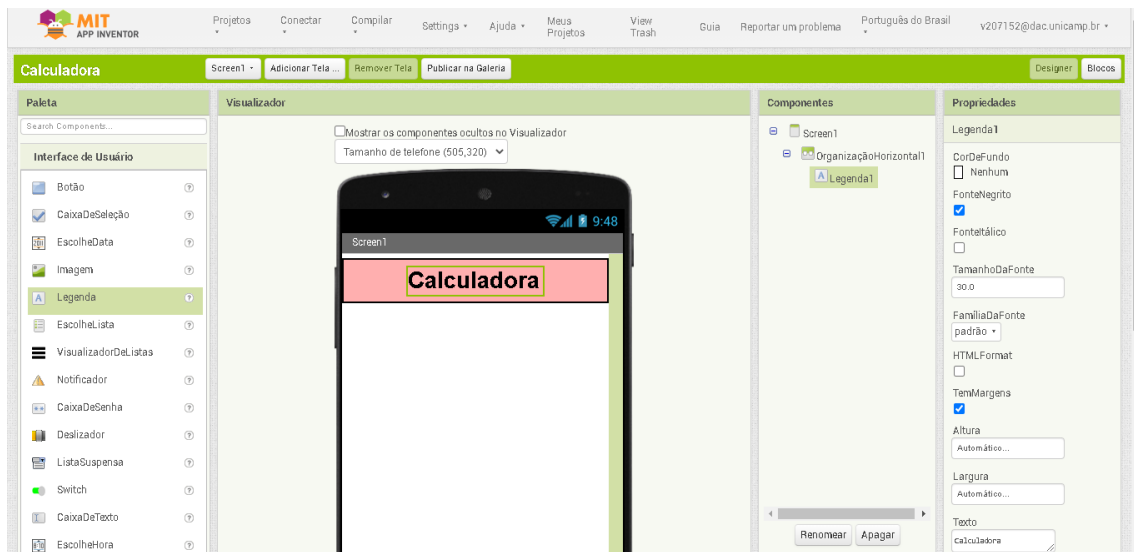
MIT APP INVENTOR

Projetos ▾ Conectar ▾ Compilar ▾ Settings ▾ Ajuda ▾ Meus Projetos View Trash Guia Reportar um problema Português do Brasil ▾ v207152@dac.unicamp.br ▾

Calculadora

Screen1 ▾ Adicionar Tela ... Remover Tela Publicar na Galeria

Designer Blocos

Paleta

Search Components...

Interface de Usuário

Botão ?
CaixaDeSeleção ?
EscolheData ?
Imagem ?
Legenda ?
EscolheLista ?
VisualizadorDeListas ?
Notificador ?
CaixaDeSenha ?
Deslizador ?
ListaSuspensa ?
Switch ?
CaixaDeTexto ?
EscolheHora ?

Visualizador

Mostrar os componentes ocultos no Visualizador

Tamanho de telefone (505,320)

9:48

Screen1

Calculadora

Componentes

Screen1
OrganizaçãoHorizontal1
Legenda1

Renomear Apagar

Propriedades

Legenda1

CorDeFundo
Nenhum

FonteNegrito

FonteItálico

TamanhoDaFonte
30.0

FamíliaDaFonte
padrão ▾

HTMLFormat

TemMargena

Altura
Automático...

Largura
Automático...

Texto
Calculadora